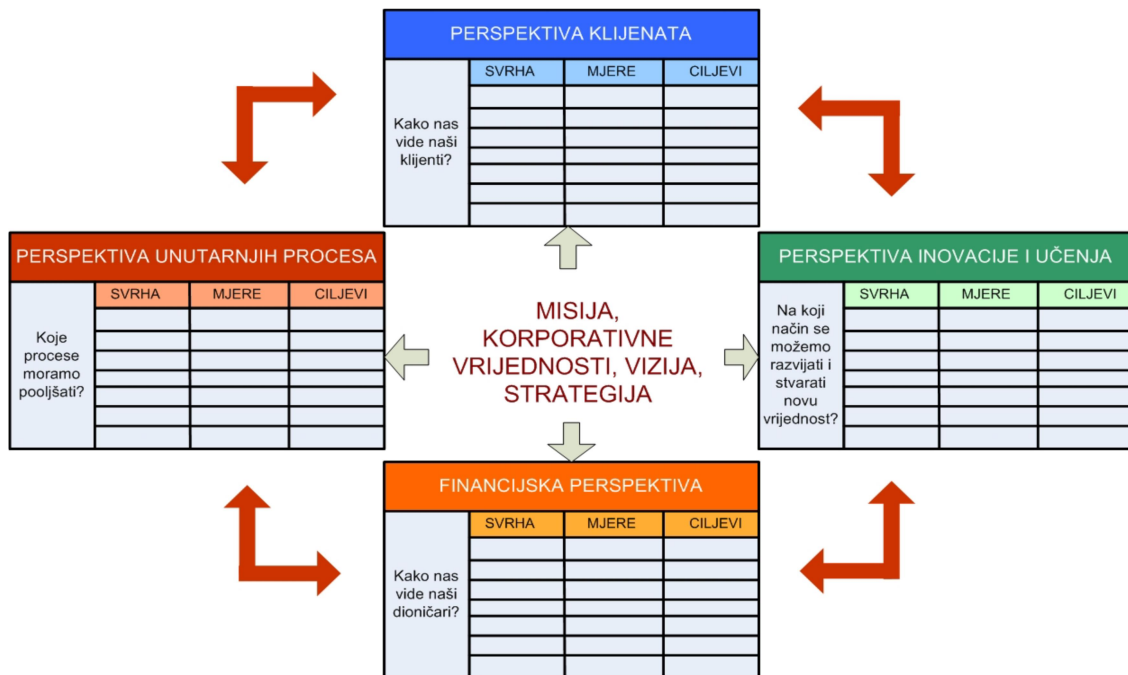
PERSPEKTIVA KLIJENATA

Kako nas vide naši klijenti?

| SVRHA | MJERE | CILJEVI |
|---|---|---|
| | | |

PERSPEKTIVA UNUTARNJIH PROCESA

Koje procese moramo pooljšati?

| SVRHA | MJERE | CILJEVI |
|---|---|---|
| | | |

MISIJA, KORPORATIVNE VRIJEDNOSTI, VIZIJA, STRATEGIJA

PERSPEKTIVA INOVACIJE I UČENJA

Na koji način se možemo razvijati i stvarati novu vrijednost?

| SVRHA | MJERE | CILJEVI |
|---|---|---|
| | | |

FINANCIJSKA PERSPEKTIVA

Kako nas vide naši dioničari?

| SVRHA | MJERE | CILJEVI |
|---|---|---|
| | | |